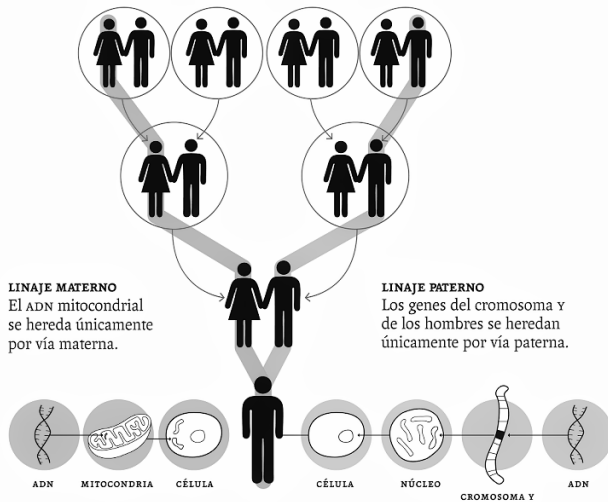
LINAJE MATERNO
El ADN mitocondrial se hereda únicamente por vía materna.

LINAJE PATERNO
Los genes del cromosoma Y de los hombres se heredan únicamente por vía paterna.

ADN
MITOCONDRIA
CÉLULA
CÉLULA
NÚCLEO
CROMOSOMA Y
ADN